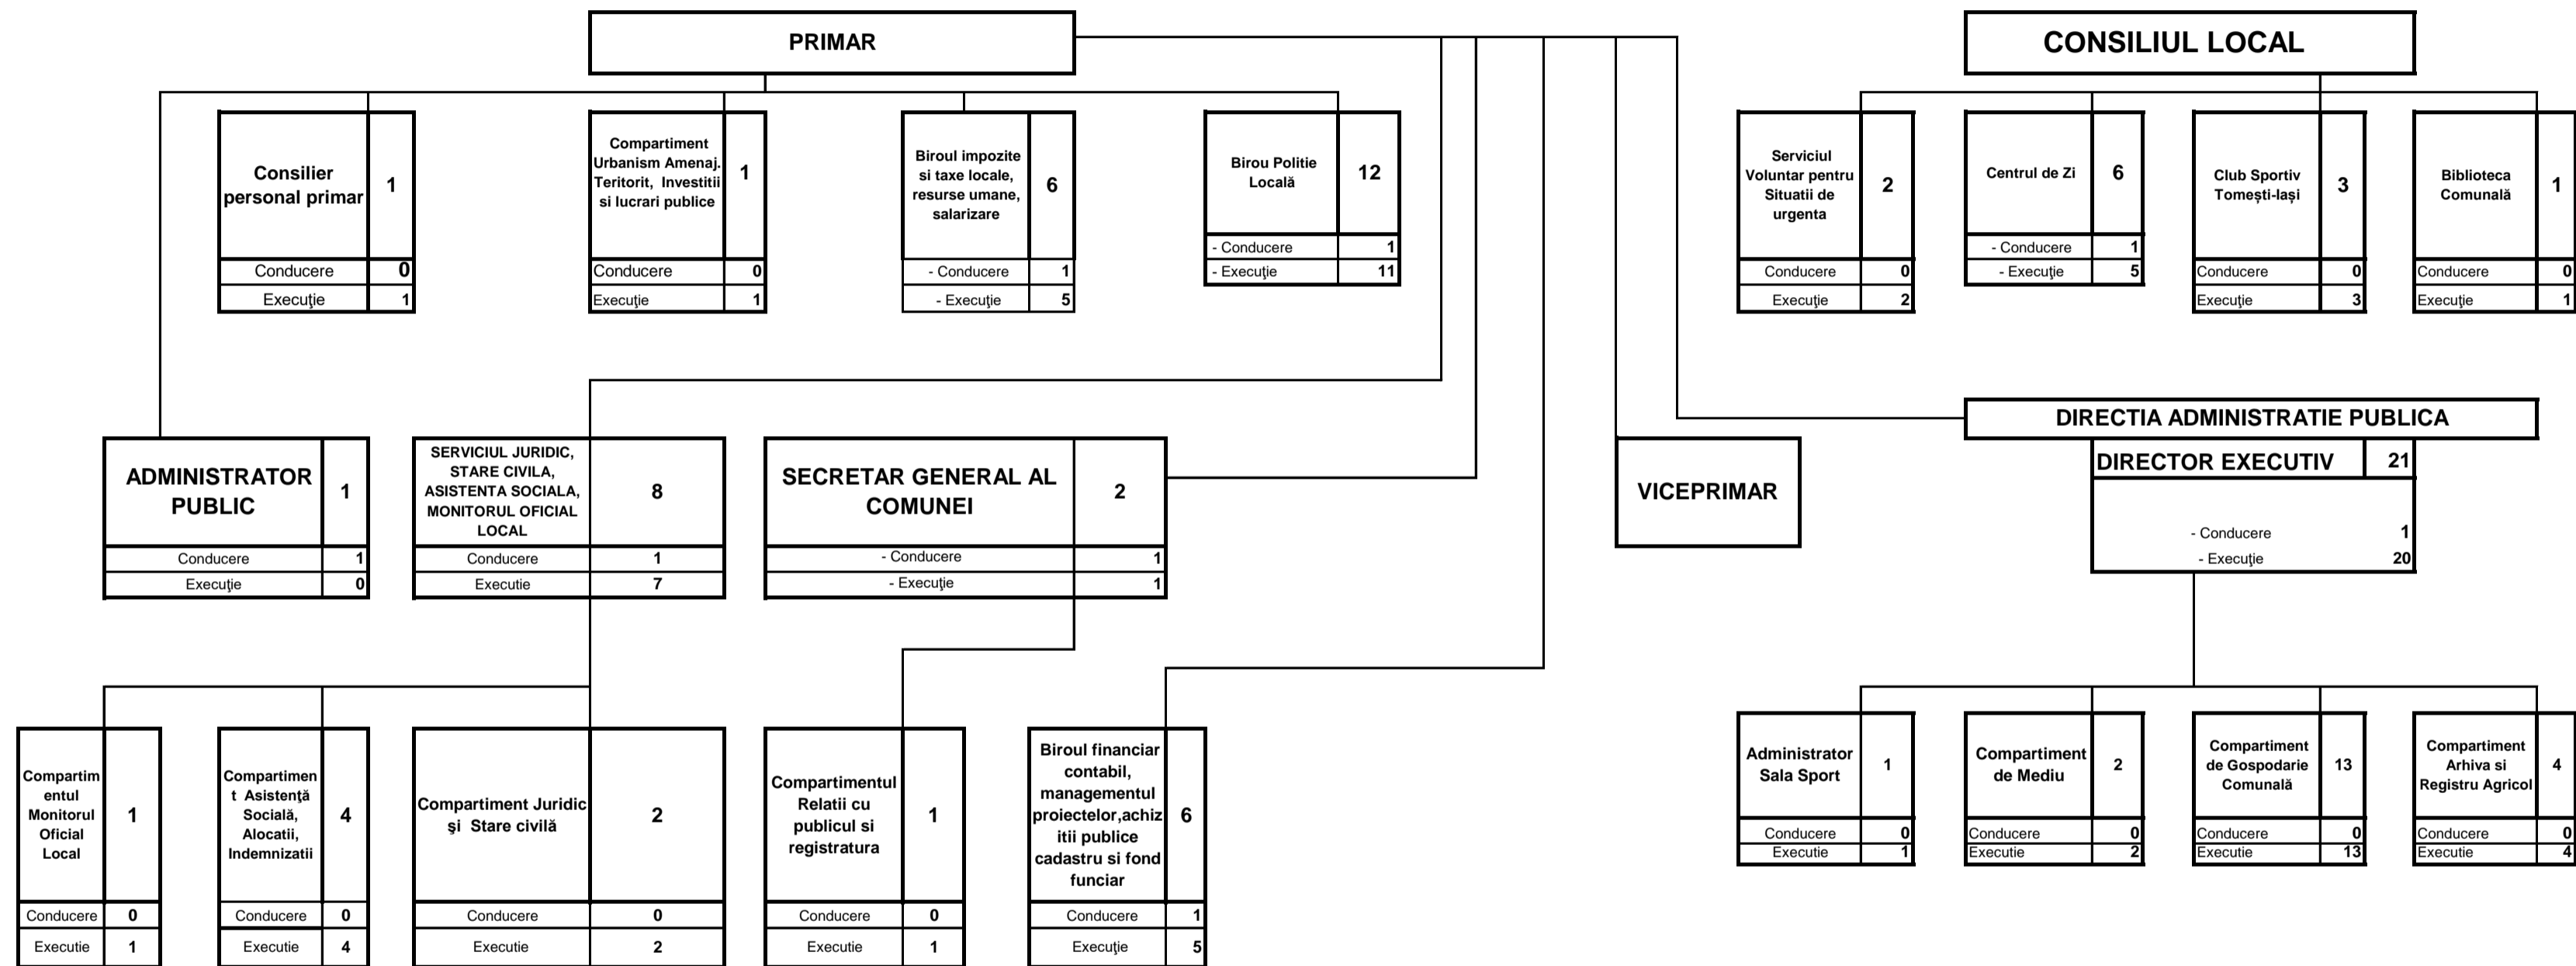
PRIMAR

CONSILIUL LOCAL

Consilier personal primar 1
Conducere 0
Execuţie 1

Compartiment Urbanism Amenaj. Teritorit, Investitii si lucrari publice 1
Conducere 0
Execuţie 1

Biroul impozite si taxe locale, resurse umane, salarizare 6
- Conducere 1
- Execuţie 5

Birou Politie Locală 12
- Conducere 1
- Execuţie 11

Serviciul Voluntar pentru Situatii de urgenta 2
Conducere 0
Execuţie 2

Centrul de Zi 6
- Conducere 1
- Execuţie 5

Club Sportiv Tomești-Iași 3
Conducere 0
Execuţie 3

Biblioteca Comunală 1
Conducere 0
Execuţie 1

ADMINISTRATOR PUBLIC 1
Conducere 1
Execuţie 0

SERVICIUL JURIDIC, STARE CIVILA, ASISTENTA SOCIALA, MONITORUL OFICIAL LOCAL 8
Conducere 1
Executie 7

SECRETAR GENERAL AL COMUNEI 2
- Conducere 1
- Execuţie 1

VICEPRIMAR

DIRECTIA ADMINISTRATIE PUBLICA
DIRECTOR EXECUTIV 21
- Conducere 1
- Execuţie 20

Compartimentul Monitorul Oficial Local 1
Conducere 0
Executie 1

Compartiment Asistenţă Socială, Alocatii, Indemnizatii 4
Conducere 0
Executie 4

Compartiment Juridic şi Stare civilă 2
Conducere 0
Executie 2

Compartimentul Relatii cu publicul si registratura 1
Conducere 0
Executie 1

Biroul financiar contabil, managementul proiectelor,achizitii publice cadastru si fond funciar 6
Conducere 1
Execuţie 5

Administrator Sala Sport 1
Conducere 0
Executie 1

Compartiment de Mediu 2
Conducere 0
Executie 2

Compartiment de Gospodarie Comunală 13
Conducere 0
Executie 13

Compartiment Arhiva si Registru Agricol 4
Conducere 0
Executie 4